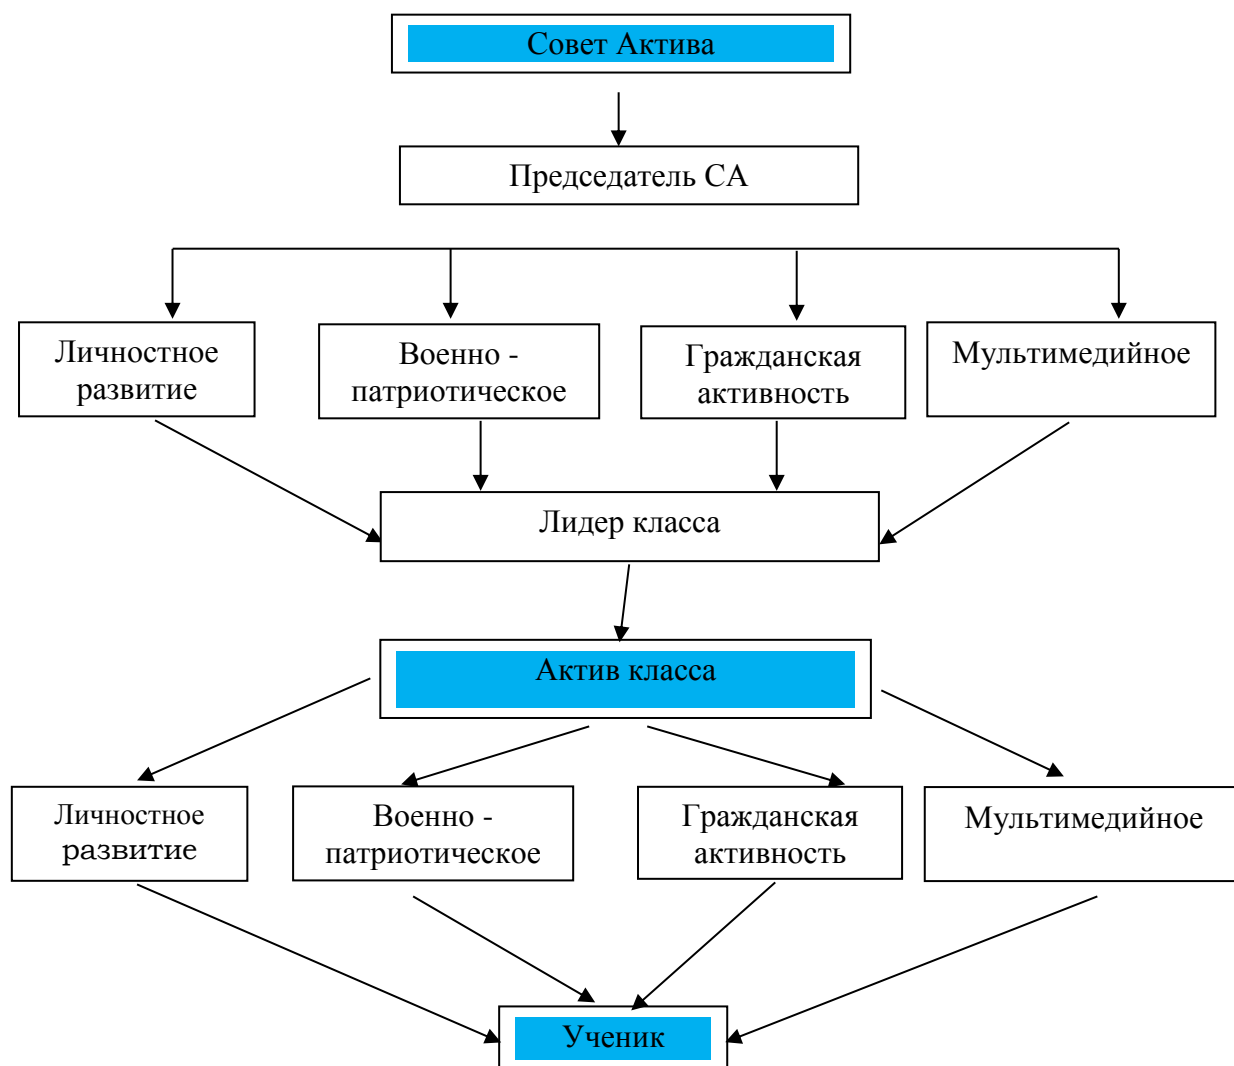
Совет Актива

Председатель СА

Личностное развитие

Военно - патриотическое

Гражданская активность

Мультимедийное

Лидер класса

Актив класса

Личностное развитие

Военно - патриотическое

Гражданская активность

Мультимедийное

Ученик